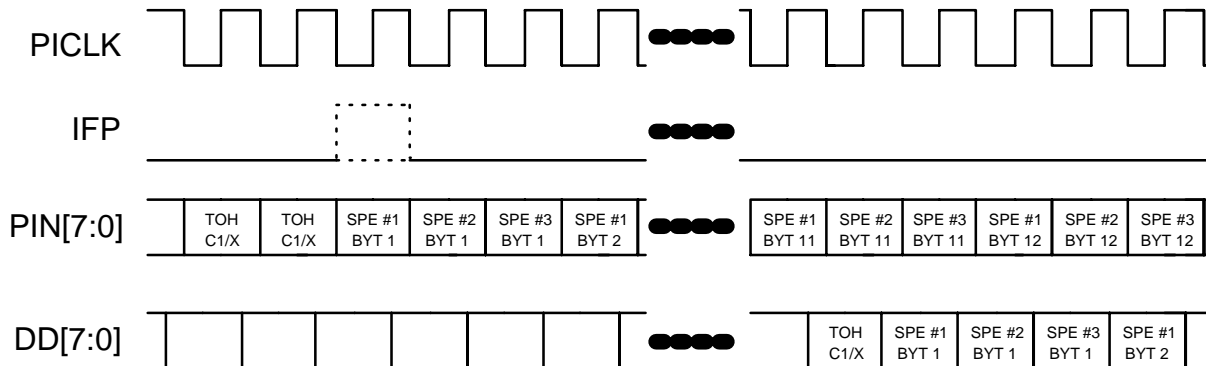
PICLK

IFP

PIN[7:0]

TOH C1/X | TOH C1/X | SPE #1 BYT 1 | SPE #2 BYT 1 | SPE #3 BYT 1 | SPE #1 BYT 2

SPE #1 BYT 11 | SPE #2 BYT 11 | SPE #3 BYT 11 | SPE #1 BYT 12 | SPE #2 BYT 12 | SPE #3 BYT 12

DD[7:0]

TOH C1/X | SPE #1 BYT 1 | SPE #2 BYT 1 | SPE #3 BYT 1 | SPE #1 BYT 2